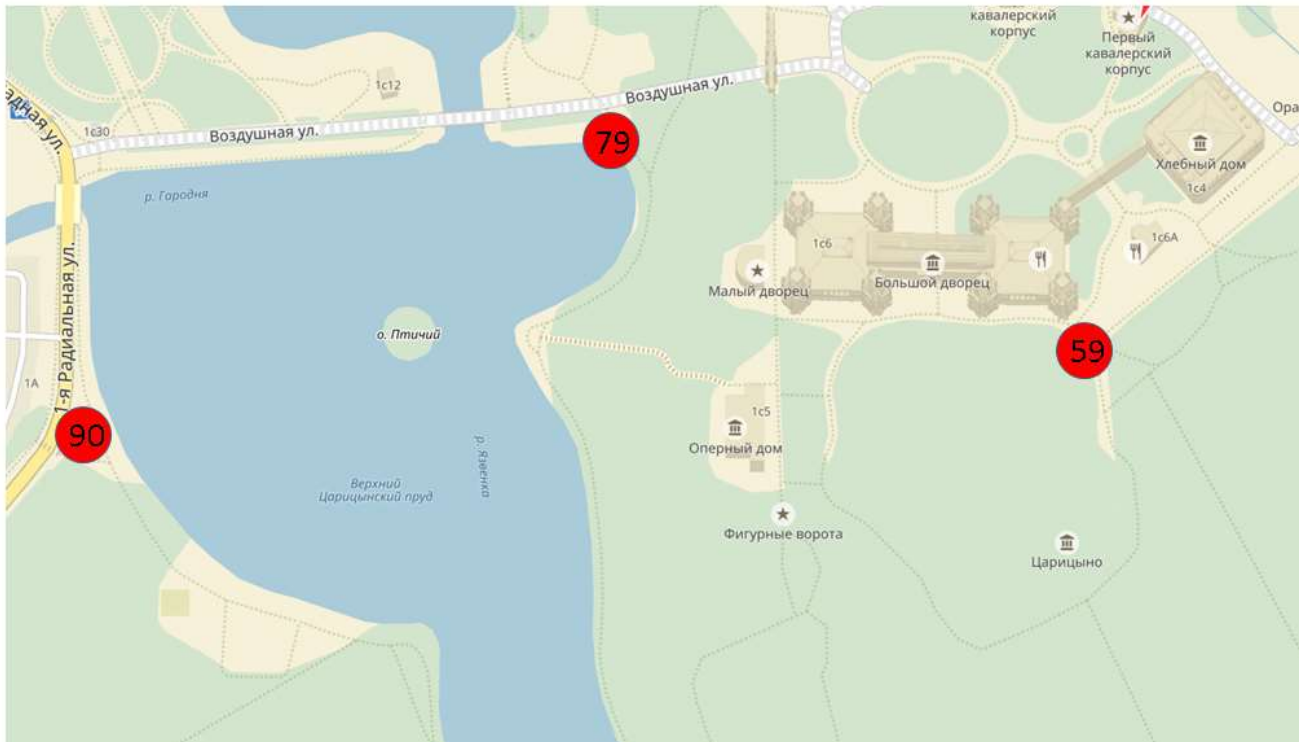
кавалерский корпус

Первый кавалерский корпус

Ора

дная ул.

1с12

1с30

Воздушная ул.

Воздушная ул.

79

р. Городня

Хлебный дом

1с4

1с6

1с6А

Малый дворец

Большой дворец

1-я Радиальная ул.

о. Птичий

59

1А

90

1с5

Оперный дом

р. Язвенка

Верхний Царицынский пруд

Фигурные ворота

Царицыно